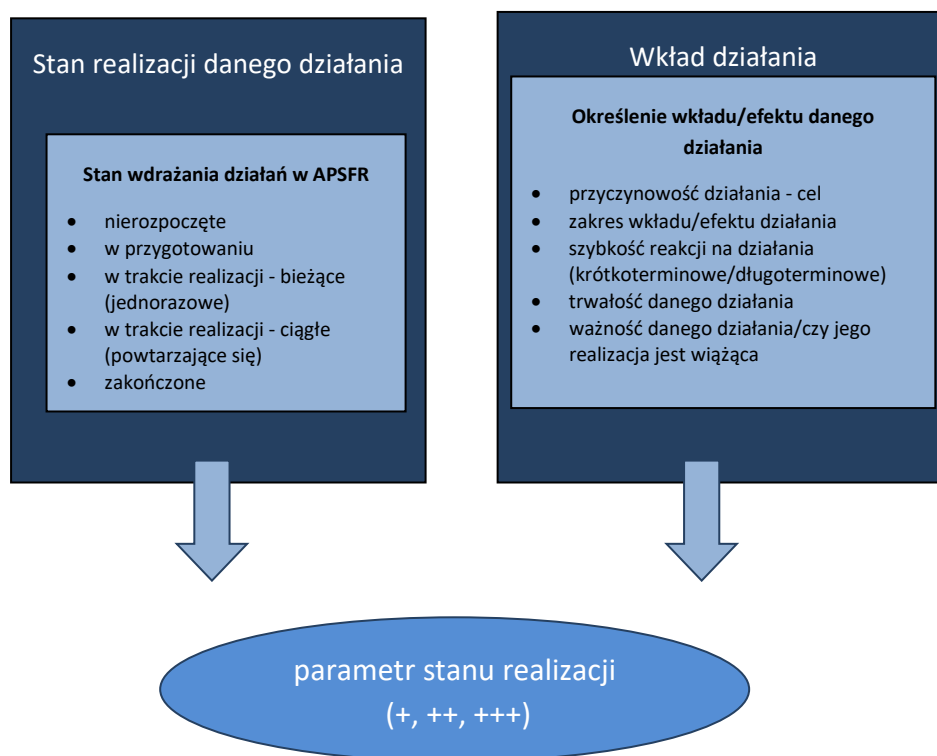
Stan realizacji danego działania

Stan wdrażania działań w APSFR

- nierozpoczęte
- w przygotowaniu
- w trakcie realizacji - bieżące (jednorazowe)
- w trakcie realizacji - ciągłe (powtarzające się)
- zakończone

Wkład działania

Określenie wkładu/efektu danego działania

- przyczynowość działania - cel
- zakres wkładu/efektu działania
- szybkość reakcji na działania (krótkoterminowe/długoterminowe)
- trwałość danego działania
- ważność danego działania/czy jego realizacja jest wiążąca

parametr stanu realizacji
(+, ++, +++)